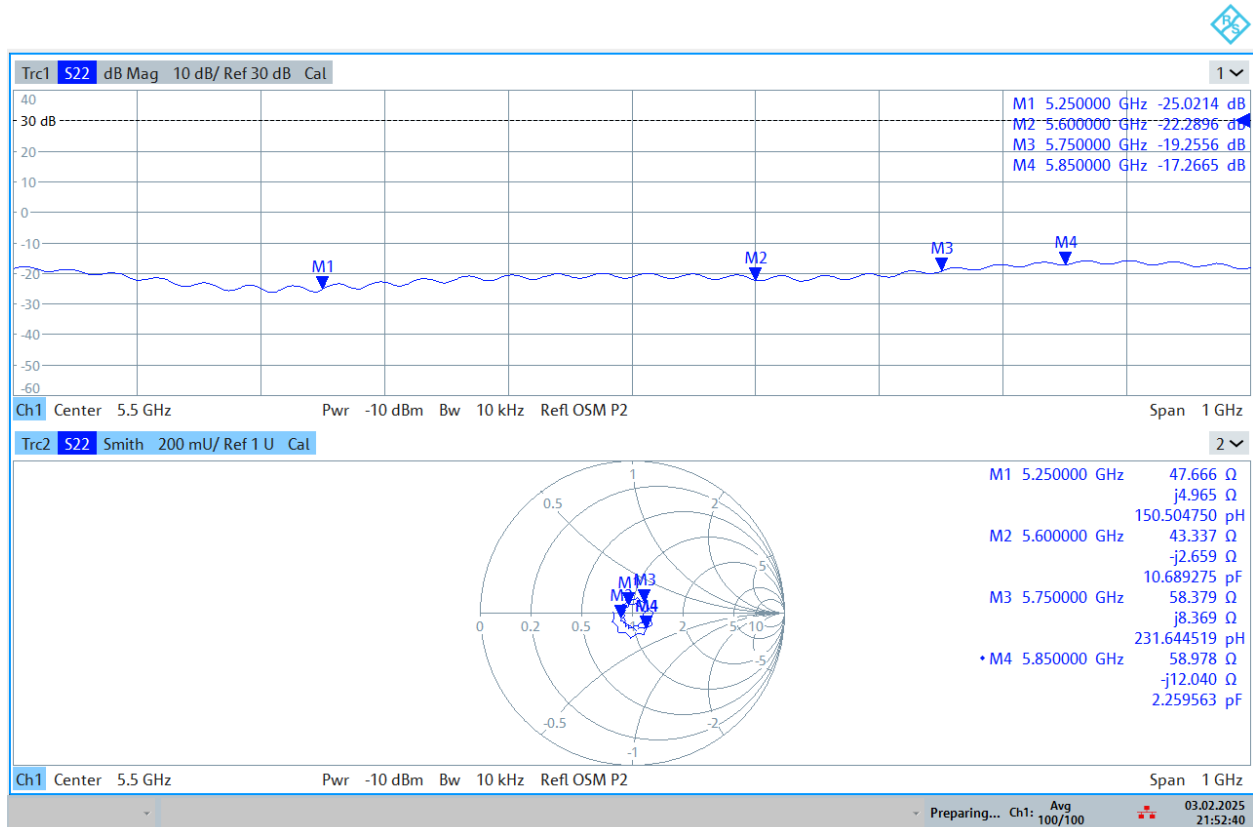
Trc1 S22 dB Mag 10 dB/ Ref 30 dB Cal

1

40
30 dB
20
10
0
-10
-20
-30
-40
-50
-60

M1 5.250000 GHz -25.0214 dB
M2 5.600000 GHz -22.2896 dB
M3 5.750000 GHz -19.2556 dB
M4 5.850000 GHz -17.2665 dB

M1
M2
M3
M4

Ch1 Center 5.5 GHz Pwr -10 dBm Bw 10 kHz Refl OSM P2 Span 1 GHz

Trc2 S22 Smith 200 mU/ Ref 1 U Cal

2

1
0.5
2
5
0
0.2
0.5
2
5
10
-5
-0.5
-2
-1
M1
M2
M3
M4

M1 5.250000 GHz 47.666 Ω
j4.965 Ω
150.504750 pH
M2 5.600000 GHz 43.337 Ω
-j2.659 Ω
10.689275 pF
M3 5.750000 GHz 58.379 Ω
j8.369 Ω
231.644519 pH
• M4 5.850000 GHz 58.978 Ω
-j12.040 Ω
2.259563 pF

Ch1 Center 5.5 GHz Pwr -10 dBm Bw 10 kHz Refl OSM P2 Span 1 GHz

Preparing... Ch1: Avg 100/100 03.02.2025 21:52:40